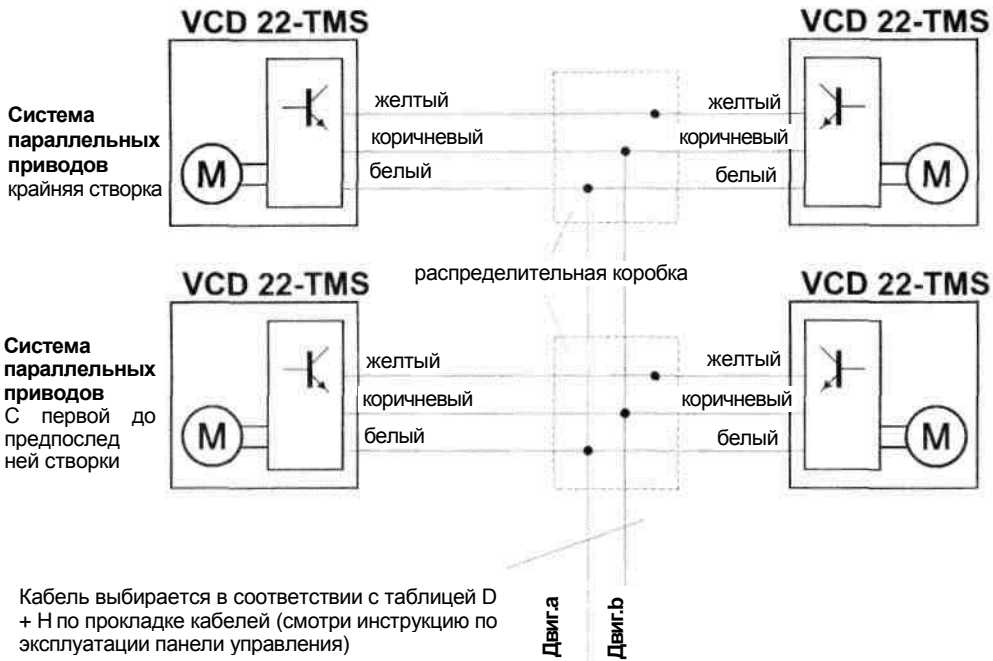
VCD 22-TMS

VCD 22-TMS

Система параллельных приводов крайняя створка

M

желтый

коричневый

белый

желтый

коричневый

белый

M

VCD 22-TMS

распределительная коробка

VCD 22-TMS

Система параллельных приводов С первой до предпоследней створки

M

желтый

коричневый

белый

желтый

коричневый

белый

M

Кабель выбирается в соответствии с таблицей D + H по прокладке кабелей (смотри инструкцию по эксплуатации панели управления)

Двиг.a

Двиг.b